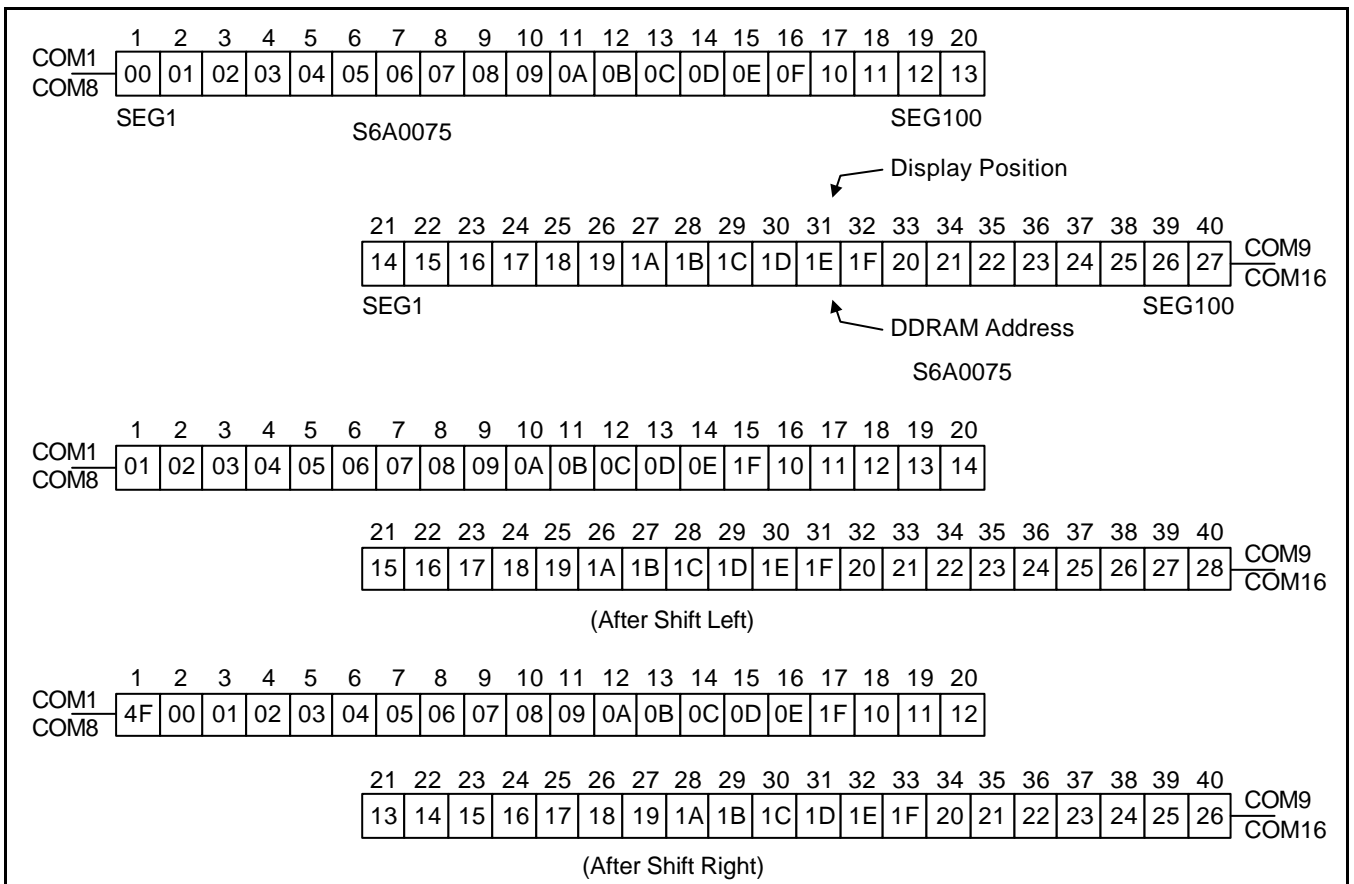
| 1 | 2 | 3 | 4 | 5 | 6 | 7 | 8 | 9 | 10 | 11 | 12 | 13 | 14 | 15 | 16 | 17 | 18 | 19 | 20 |
|---|---|---|---|---|---|---|---|---|---|---|---|---|---|---|---|---|---|---|---|
| 00 | 01 | 02 | 03 | 04 | 05 | 06 | 07 | 08 | 09 | 0A | 0B | 0C | 0D | 0E | 0F | 10 | 11 | 12 | 13 |

COM1
COM8

SEG1
S6A0075
SEG100

Display Position

| 21 | 22 | 23 | 24 | 25 | 26 | 27 | 28 | 29 | 30 | 31 | 32 | 33 | 34 | 35 | 36 | 37 | 38 | 39 | 40 |
|---|---|---|---|---|---|---|---|---|---|---|---|---|---|---|---|---|---|---|---|
| 14 | 15 | 16 | 17 | 18 | 19 | 1A | 1B | 1C | 1D | 1E | 1F | 20 | 21 | 22 | 23 | 24 | 25 | 26 | 27 |

COM9
COM16

SEG1
SEG100
DDRAM Address

S6A0075

| 1 | 2 | 3 | 4 | 5 | 6 | 7 | 8 | 9 | 10 | 11 | 12 | 13 | 14 | 15 | 16 | 17 | 18 | 19 | 20 |
|---|---|---|---|---|---|---|---|---|---|---|---|---|---|---|---|---|---|---|---|
| 01 | 02 | 03 | 04 | 05 | 06 | 07 | 08 | 09 | 0A | 0B | 0C | 0D | 0E | 1F | 10 | 11 | 12 | 13 | 14 |

COM1
COM8

| 21 | 22 | 23 | 24 | 25 | 26 | 27 | 28 | 29 | 30 | 31 | 32 | 33 | 34 | 35 | 36 | 37 | 38 | 39 | 40 |
|---|---|---|---|---|---|---|---|---|---|---|---|---|---|---|---|---|---|---|---|
| 15 | 16 | 17 | 18 | 19 | 1A | 1B | 1C | 1D | 1E | 1F | 20 | 21 | 22 | 23 | 24 | 25 | 26 | 27 | 28 |

COM9
COM16

(After Shift Left)

| 1 | 2 | 3 | 4 | 5 | 6 | 7 | 8 | 9 | 10 | 11 | 12 | 13 | 14 | 15 | 16 | 17 | 18 | 19 | 20 |
|---|---|---|---|---|---|---|---|---|---|---|---|---|---|---|---|---|---|---|---|
| 4F | 00 | 01 | 02 | 03 | 04 | 05 | 06 | 07 | 08 | 09 | 0A | 0B | 0C | 0D | 0E | 1F | 10 | 11 | 12 |

COM1
COM8

| 21 | 22 | 23 | 24 | 25 | 26 | 27 | 28 | 29 | 30 | 31 | 32 | 33 | 34 | 35 | 36 | 37 | 38 | 39 | 40 |
|---|---|---|---|---|---|---|---|---|---|---|---|---|---|---|---|---|---|---|---|
| 13 | 14 | 15 | 16 | 17 | 18 | 19 | 1A | 1B | 1C | 1D | 1E | 1F | 20 | 21 | 22 | 23 | 24 | 25 | 26 |

COM9
COM16

(After Shift Right)